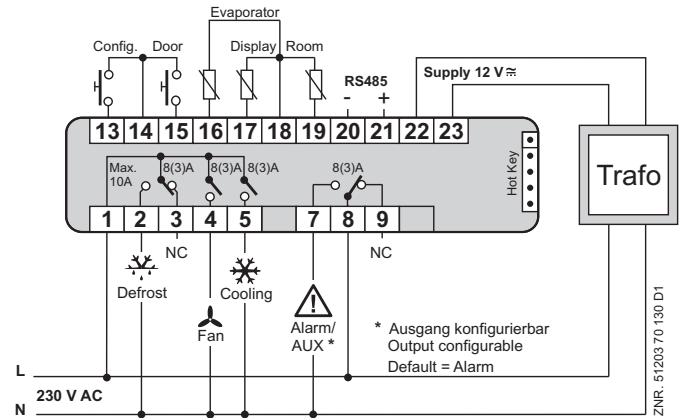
Evaporator

Config. Door Display Room

RS485
- +

Supply 12 V ≂

13 14 15 16 17 18 19 20 21 22 23

Max. 10A 8(3)A 8(3)A 8(3)A 8(3)A

Hot Key

Trafo

1 2 3 4 5 7 8 9

NC NC

Defrost

Cooling

Fan

Alarm/ AUX *

* Ausgang konfigurierbar
Output configurable
Default = Alarm

L

230 V AC

N

ZNR.: 51203 70 130 D1